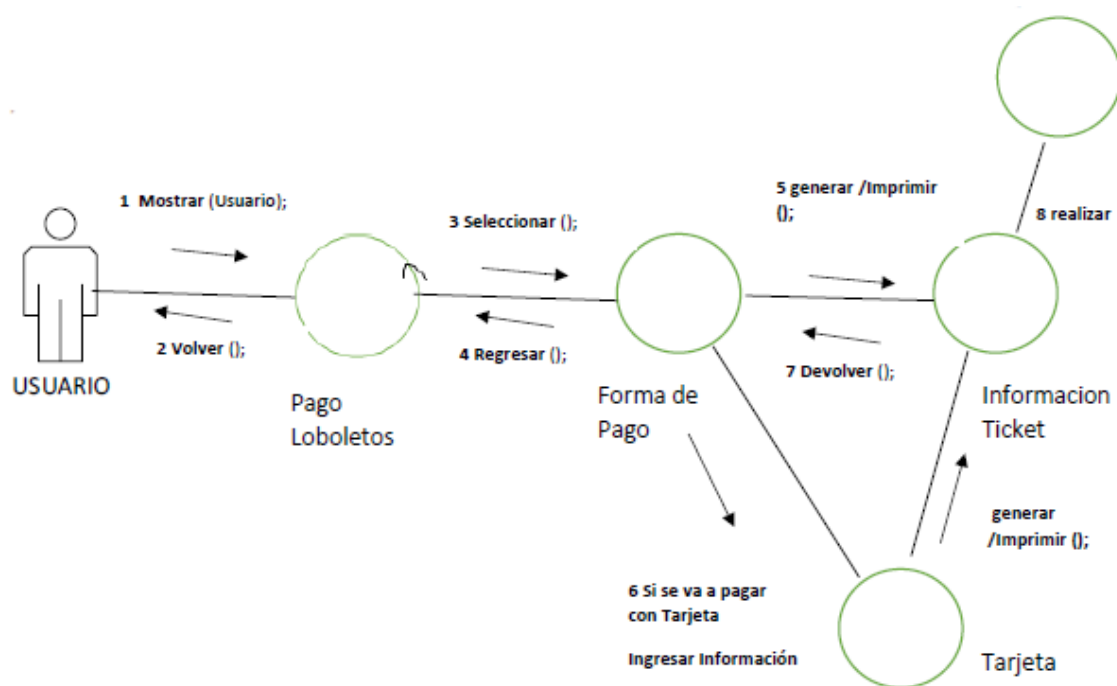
1 Mostrar (Usuario);

2 Volver ();

USUARIO

Pago Loboletos

3 Seleccionar ();

4 Regresar ();

Forma de Pago

5 generar /Imprimir ();

7 Devolver ();

8 realizar

Informacion Ticket

generar /Imprimir ();

6 Si se va a pagar con Tarjeta

Ingresar Información

Tarjeta